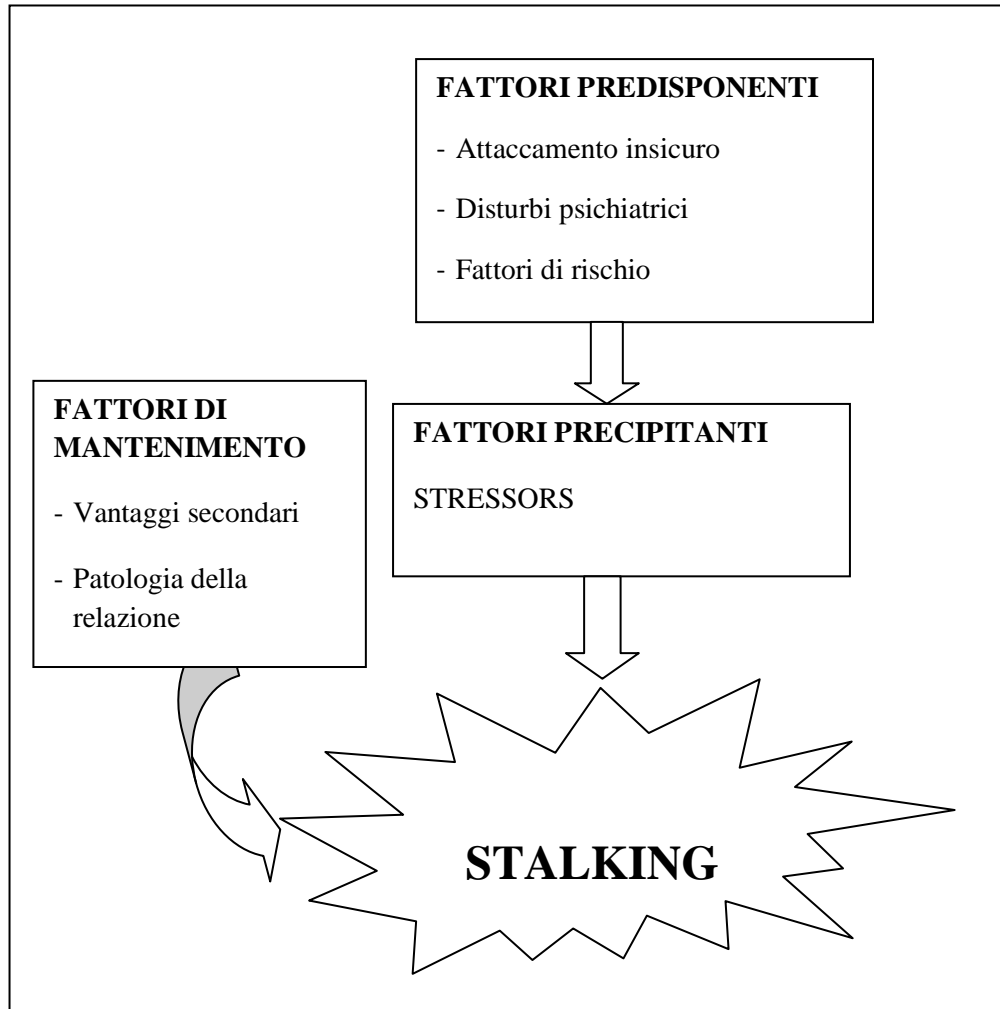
FATTORI PREDISPONENTI

- Attaccamento insicuro

- Disturbi psichiatrici

- Fattori di rischio

FATTORI DI MANTENIMENTO

- Vantaggi secondari

- Patologia della relazione

FATTORI PRECIPITANTI

STRESSORS

STALKING